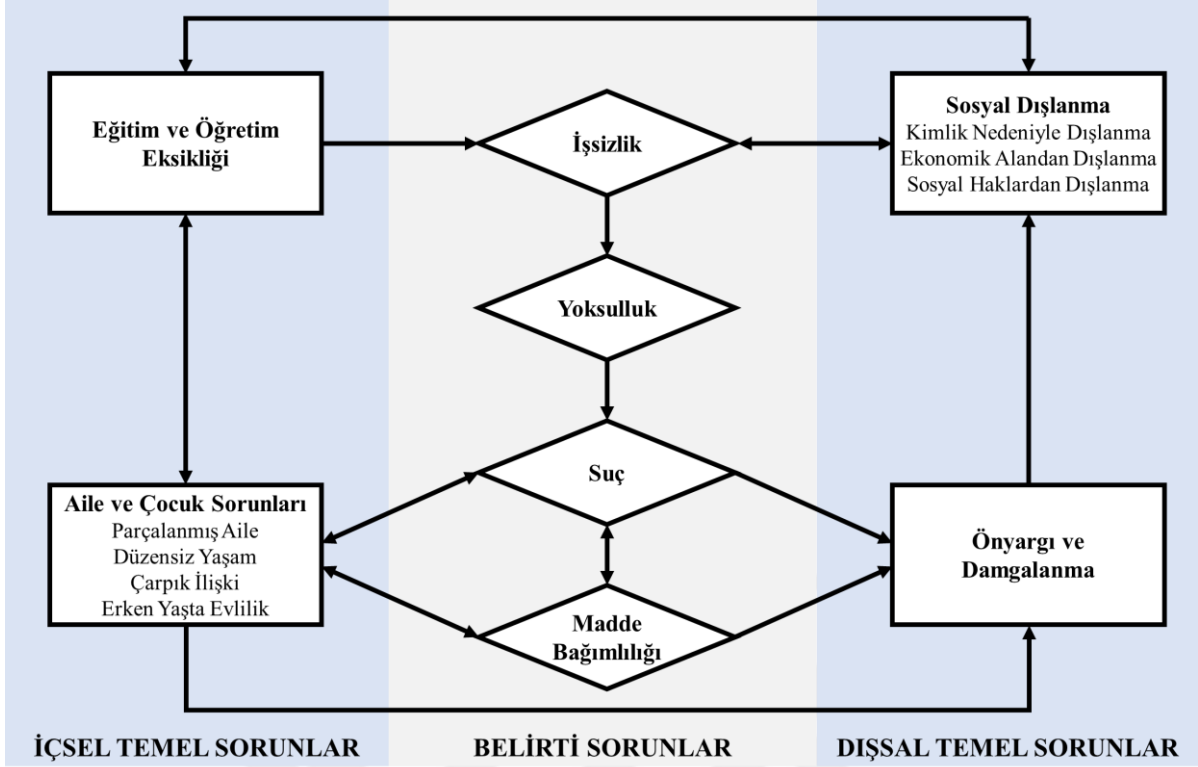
Eğitim ve Öğretim Eksikliği

İşsizlik

Sosyal Dışlanma
Kimlik Nedeniyle Dışlanma
Ekonomik Alandan Dışlanma
Sosyal Haklardan Dışlanma

Yoksulluk

Suç

Aile ve Çocuk Sorunları
Parçalanmış Aile
Düzensiz Yaşam
Çarpık İlişki
Erken Yaşta Evlilik

Önyargı ve Damgalanma

Madde Bağımlılığı

İÇSEL TEMEL SORUNLAR

BELİRTİ SORUNLAR

DIŞSAL TEMEL SORUNLAR